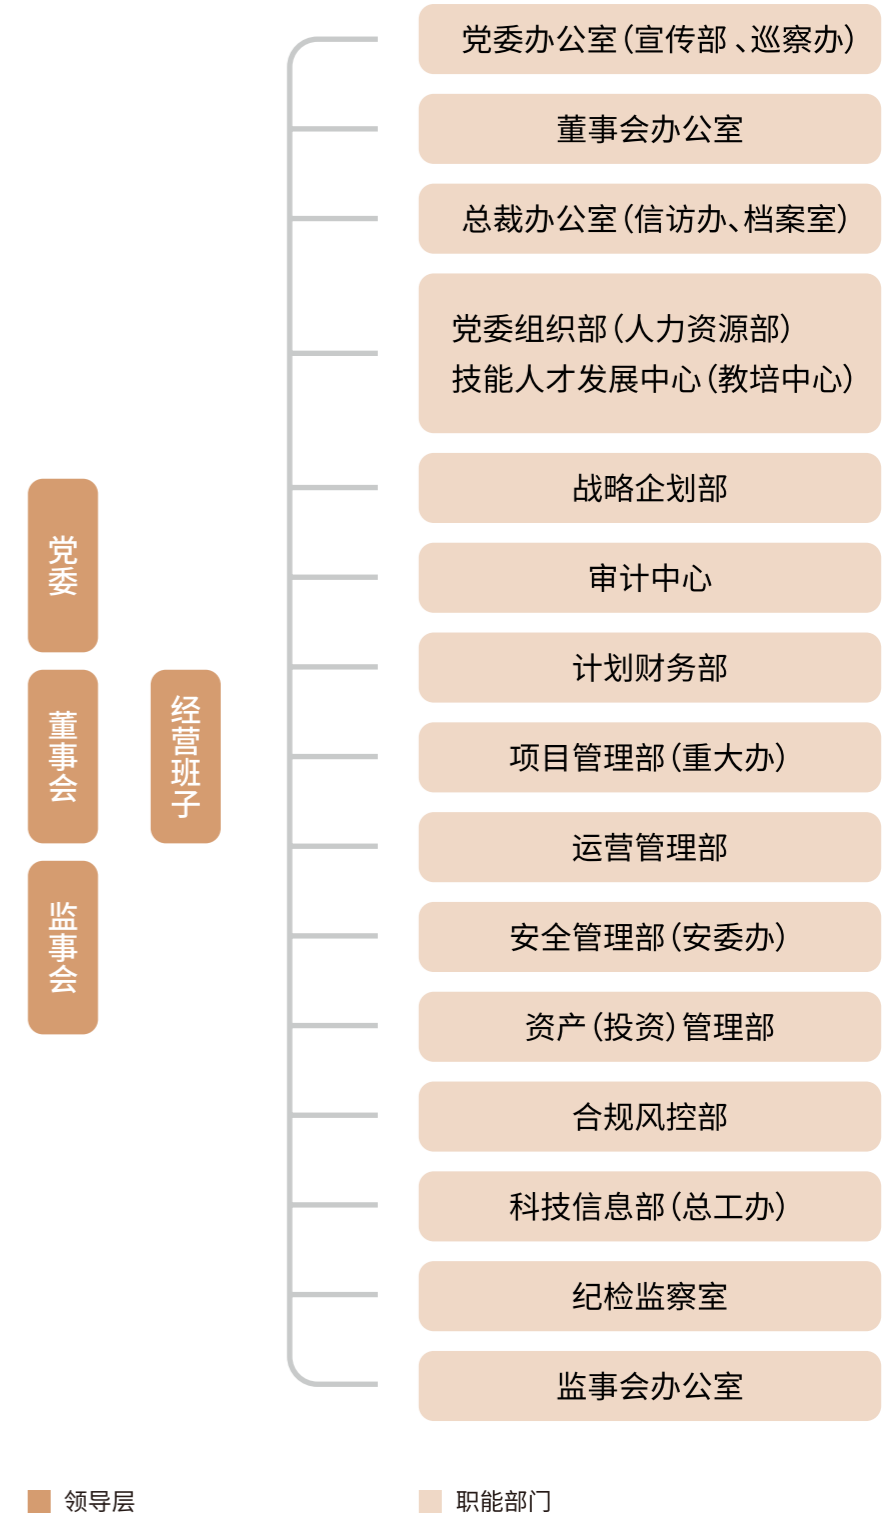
党委

董事会

监事会

经营班子

党委办公室（宣传部、巡察办）

董事会办公室

总裁办公室（信访办、档案室）

党委组织部（人力资源部）
技能人才发展中心（教培中心）

战略企划部

审计中心

计划财务部

项目管理部（重大办）

运营管理部

安全管理部（安委办）

资产（投资）管理部

合规风控部

科技信息部（总工办）

纪检监察室

监事会办公室

领导层

职能部门